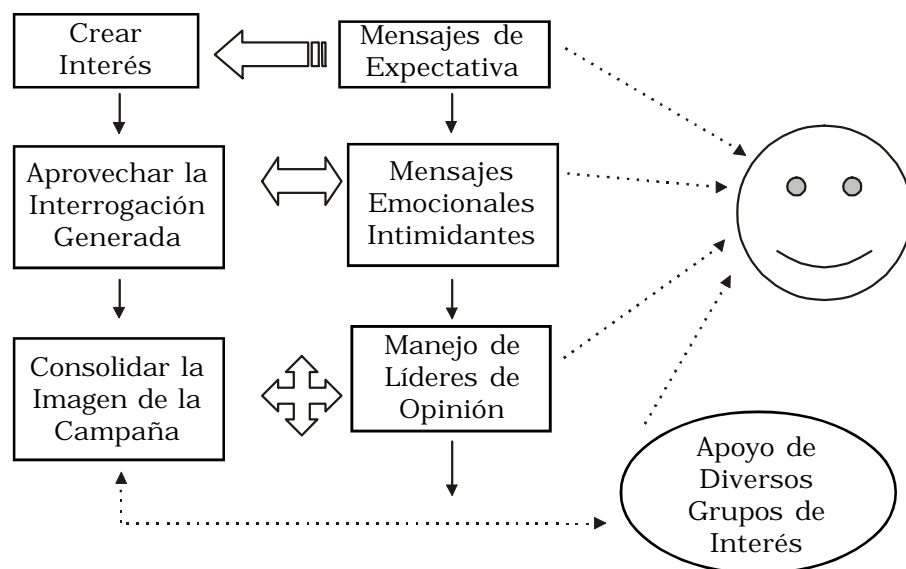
Crear Interés

Mensajes de Expectativa

Aprovechar la Interrogación Generada

Mensajes Emocionales Intimidantes

Consolidar la Imagen de la Campaña

Manejo de Líderes de Opinión

Apoyo de Diversos Grupos de Interés